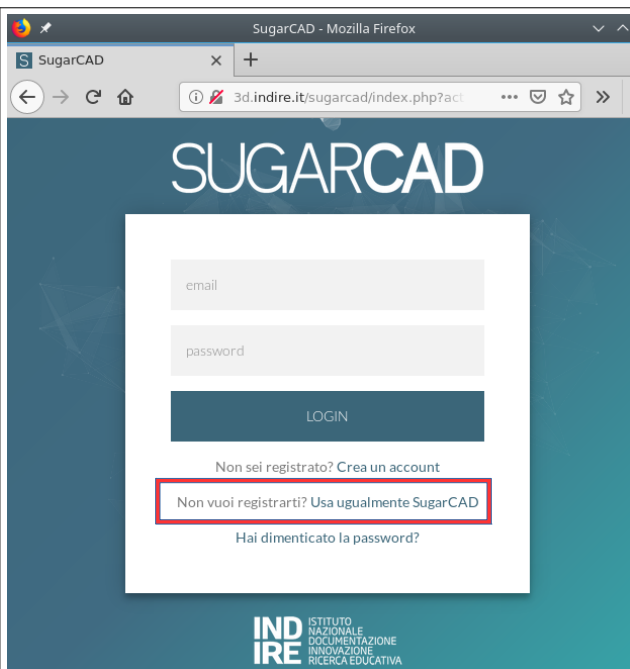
SugarCAD - Mozilla Firefox

SugarCAD

3d.indire.it/sugarcad/index.php?act

SUGARCAD

email

password

LOGIN

Non sei registrato? Crea un account

Non vuoi registrarti? Usa ugualmente SugarCAD

Hai dimenticato la password?

INDIRE ISTITUTO NAZIONALE DOCUMENTAZIONE INNOVAZIONE RICERCA EDUCATIVA